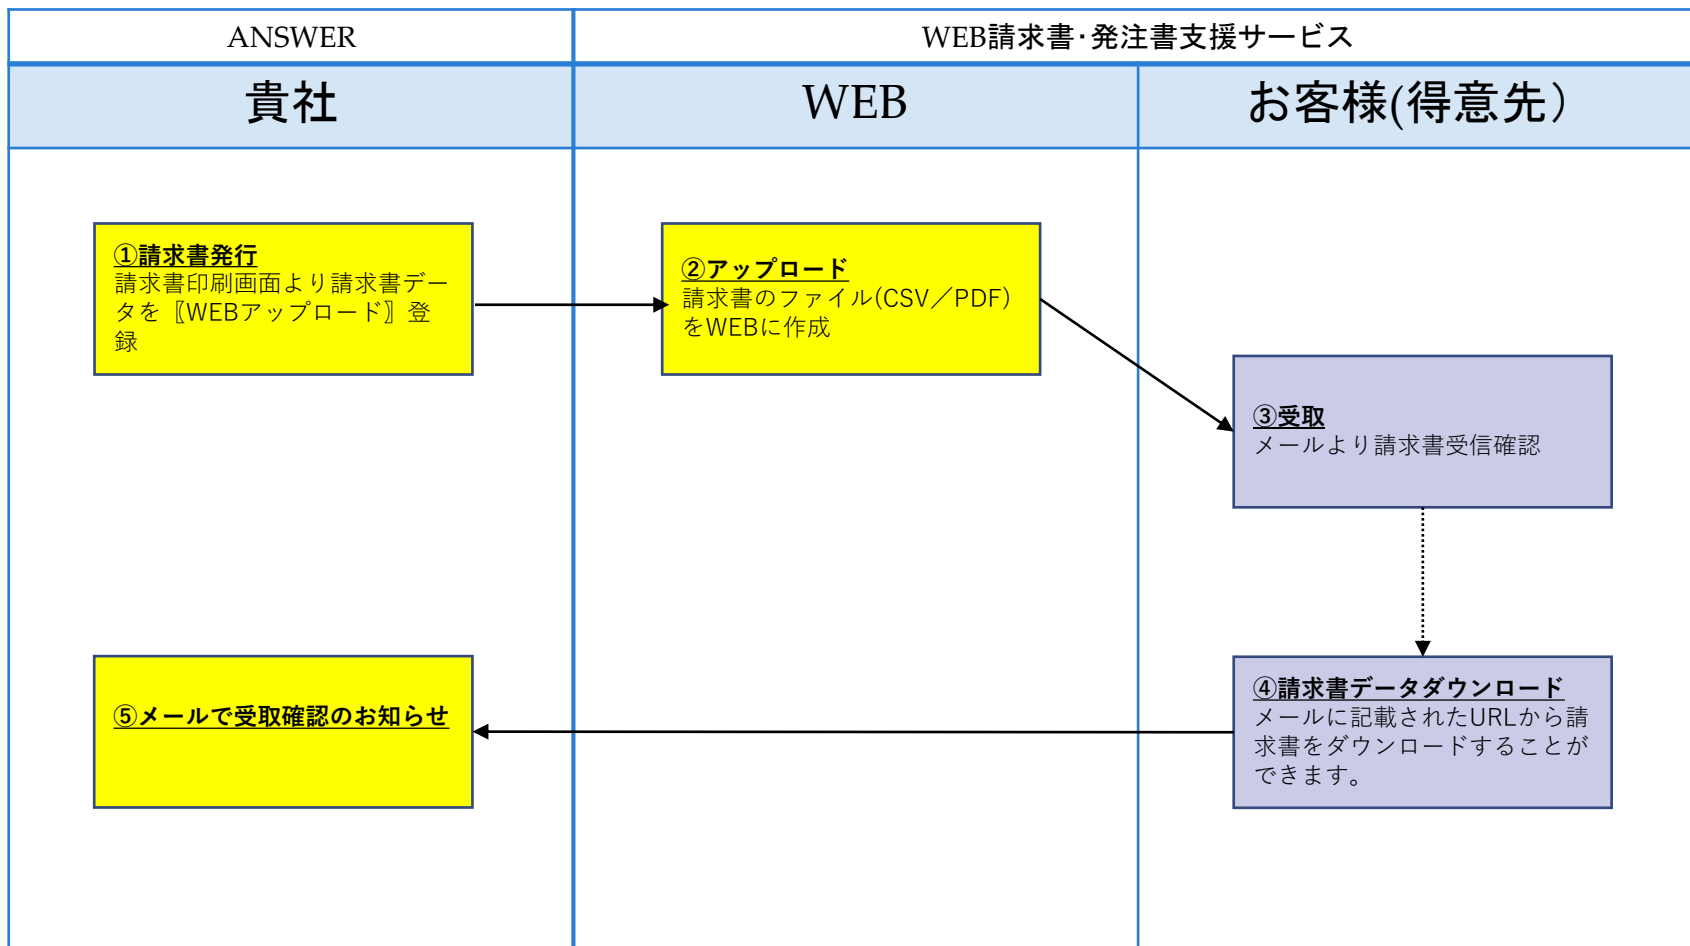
| ANSWER | WEB請求書･発注書支援サービス | |
|---|---|---|
| 貴社 | WEB | お客様(得意先） |

①請求書発行
請求書印刷画面より請求書データを〚WEBアップロード〛登録

②アップロード
請求書のファイル(CSV／PDF)をWEBに作成

③受取
メールより請求書受信確認

④請求書データダウンロード
メールに記載されたURLから請求書をダウンロードすることができます。

⑤メールで受取確認のお知らせ